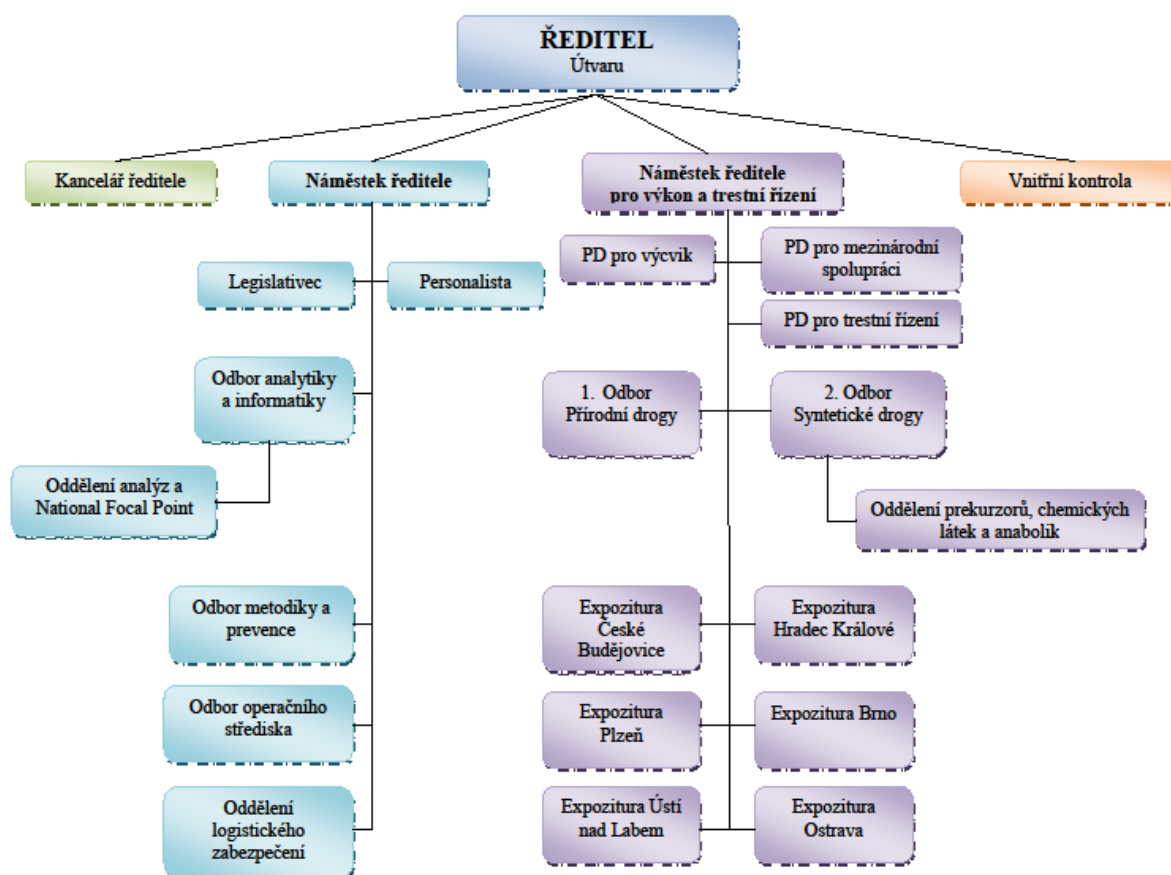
ŘEDITEL
Útvaru

Kancelář ředitele

Náměstek ředitele

Náměstek ředitele pro výkon a trestní řízení

Vnitřní kontrola

Legislativec

Personalista

Odbor analytiky a informatiky

Oddělení analýz a National Focal Point

Odbor metodiky a prevence

Odbor operačního střediska

Oddělení logistického zabezpečení

PD pro výcvik

PD pro mezinárodní spolupráci

PD pro trestní řízení

1. Odbor Přírodní drogy

2. Odbor Syntetické drogy

Oddělení prekurzorů, chemických látek a anabolik

Expozitura České Budějovice

Expozitura Hradec Králové

Expozitura Plzeň

Expozitura Brno

Expozitura Ústí nad Labem

Expozitura Ostrava